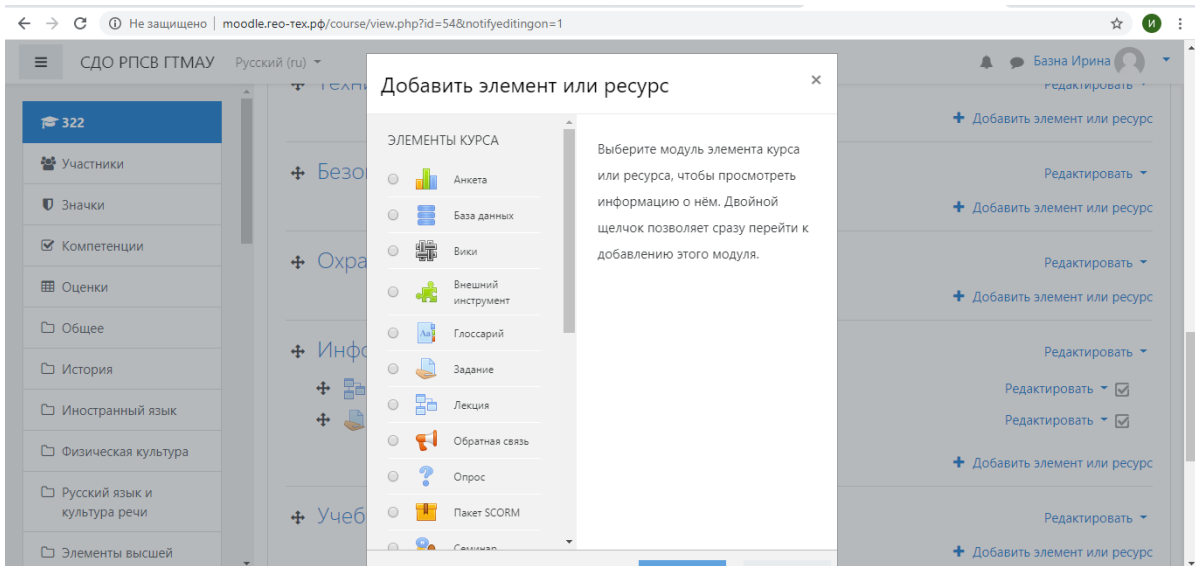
Не защищено | moodle.reo-tex.рф/course/view.php?id=54&notifyeditingon=1

И

СДО РПСВ ГТМАУ Русский (ru)

Базна Ирина

322

Участники

Значки

Компетенции

Оценки

Общее

История

Иностранный язык

Физическая культура

Русский язык и культура речи

Элементы высшей

Техн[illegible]

Безо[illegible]

Охра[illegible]

Инфо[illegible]

Учеб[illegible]

Редактировать

Добавить элемент или ресурс

Редактировать

Добавить элемент или ресурс

Редактировать

Добавить элемент или ресурс

Редактировать

Редактировать

Редактировать

Добавить элемент или ресурс

Редактировать

Добавить элемент или ресурс

Добавить элемент или ресурс

×

ЭЛЕМЕНТЫ КУРСА

Анкета

База данных

Вики

Внешний инструмент

Глоссарий

Задание

Лекция

Обратная связь

Опрос

Пакет SCORM

Семинар

Выберите модуль элемента курса или ресурса, чтобы просмотреть информацию о нём. Двойной щелчок позволяет сразу перейти к добавлению этого модуля.